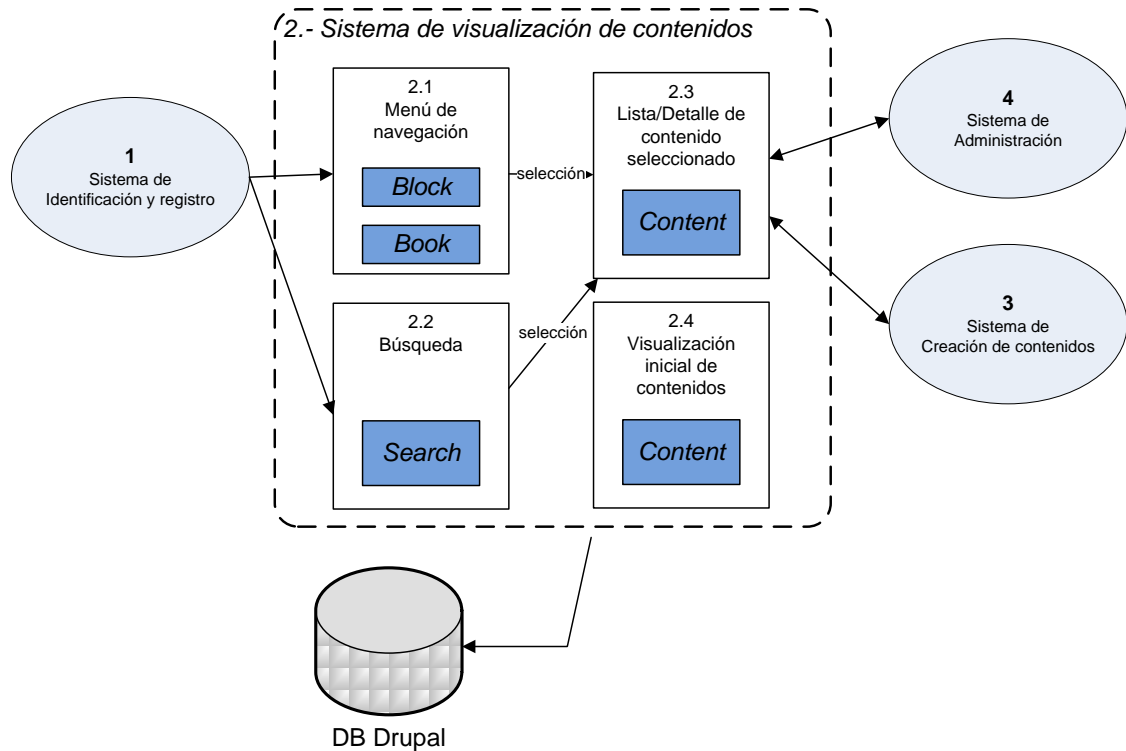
2.- Sistema de visualización de contenidos

1
Sistema de
Identificación y registro

2.1
Menú de
navegación

Block

Book

selección

2.3
Lista/Detalle de
contenido
seleccionado

Content

4
Sistema de
Administración

2.2
Búsqueda

Search

selección

2.4
Visualización
inicial de
contenidos

Content

3
Sistema de
Creación de contenidos

DB Drupal